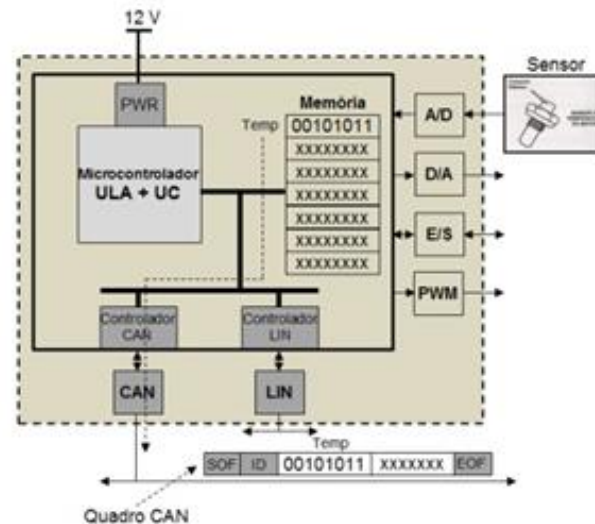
12 V

PWR

Memória

Temp

00101011

XXXXXXXX

XXXXXXXX

XXXXXXXX

XXXXXXXX

XXXXXXXX

XXXXXXXX

Microcontrolador

ULA + UC

Sensor

A/D

D/A

E/S

PWM

Controlador CAN

Controlador LIN

CAN

LIN

Temp

| SOF | ID | 00101011 | XXXXXXX | EOF |
|---|---|---|---|---|

Quadro CAN